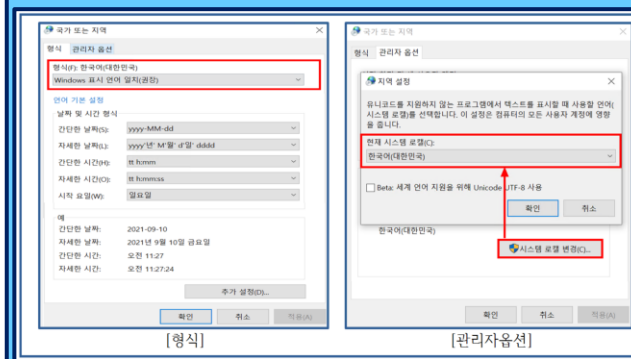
국가 또는 지역

형식 관리자 옵션

형식(F): 한국어(대한민국)

Windows 표시 언어 일치(권장)

언어 기본 설정

날짜 및 시간 형식

간단한 날짜(S): yyyy-MM-dd

자세한 날짜(L): yyyy'년' M'월' d'일' dddd

간단한 시간(H): tt h:mm

자세한 시간(O): tt h:mm:ss

시작 요일(W): 일요일

예

간단한 날짜: 2021-09-10

자세한 날짜: 2021년 9월 10일 금요일

간단한 시간: 오전 11:27

자세한 시간: 오전 11:27:24

추가 설정(D)...

확인 취소 적용(A)

[형식]

국가 또는 지역

형식 관리자 옵션

지역 설정

유니코드를 지원하지 않는 프로그램에서 텍스트를 표시할 때 사용할 언어(시스템 로캘)를 선택합니다. 이 설정은 컴퓨터의 모든 사용자 계정에 영향을 줍니다.

현재 시스템 로캘(C):

한국어(대한민국)

Beta: 세계 언어 지원을 위해 Unicode UTF-8 사용

확인 취소

한국어(대한민국)

시스템 로캘 변경(C)...

확인 취소 적용(A)

[관리자옵션]